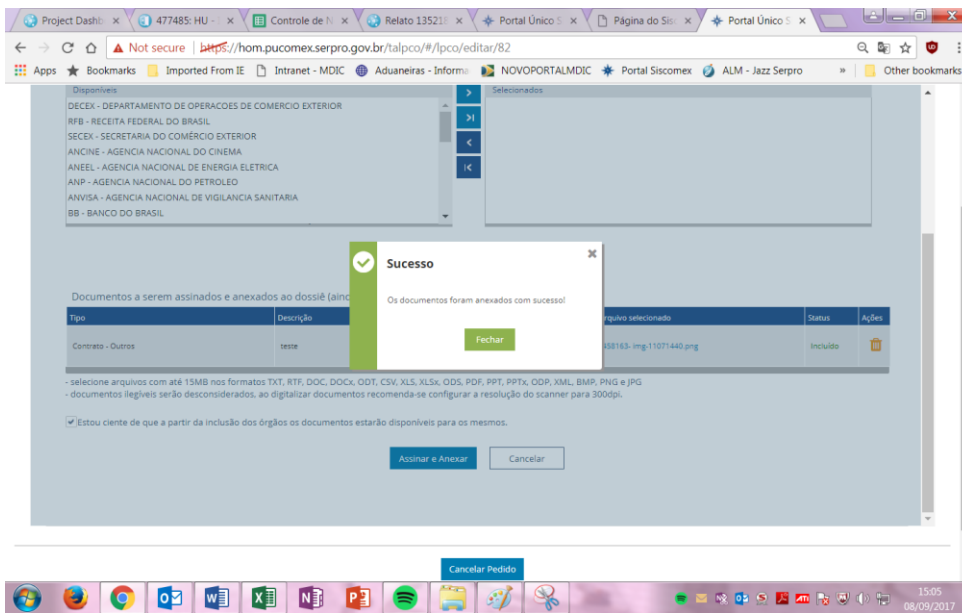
Project Dashb × 477485: HU - × Controle de N × Relato 135218 × Portal Único S × Página do Sis × Portal Único S ×

Not secure | https://hom.pucomex.serpro.gov.br/talpco/#/lpco/editar/82

Apps Bookmarks Imported From IE Intranet - MDIC Aduaneiras - Informa NOVOPORTALMDIC Portal Siscomex ALM - Jazz Serpro » Other bookmarks

Disponíveis

DECEX - DEPARTAMENTO DE OPERACOES DE COMERCIO EXTERIOR
RFB - RECEITA FEDERAL DO BRASIL
SECEX - SECRETARIA DO COMÉRCIO EXTERIOR
ANCINE - AGENCIA NACIONAL DO CINEMA
ANEEL - AGENCIA NACIONAL DE ENERGIA ELETRICA
ANP - AGENCIA NACIONAL DO PETROLEO
ANVISA - AGENCIA NACIONAL DE VIGILANCIA SANITARIA
BB - BANCO DO BRASIL

Selecionados

Sucesso

Os documentos foram anexados com sucesso!

Fechar

Documentos a serem assinados e anexados ao dossiê (ainc

| Tipo | Descrição | | rquivo selecionado | Status | Ações |
|---|---|---|---|---|---|
| Contrato - Outros | teste | | 958163- img-11071440.png | Incluído | |

- selecione arquivos com até 15MB nos formatos TXT, RTF, DOC, DOCx, ODT, CSV, XLS, XLSx, ODS, PDF, PPT, PPTx, ODP, XML, BMP, PNG e JPG
- documentos ilegíveis serão desconsiderados, ao digitalizar documentos recomenda-se configurar a resolução do scanner para 300dpi.

Estou ciente de que a partir da inclusão dos órgãos os documentos estarão disponíveis para os mesmos.

Assinar e Anexar Cancelar

Cancelar Pedido

15:05
08/09/2017